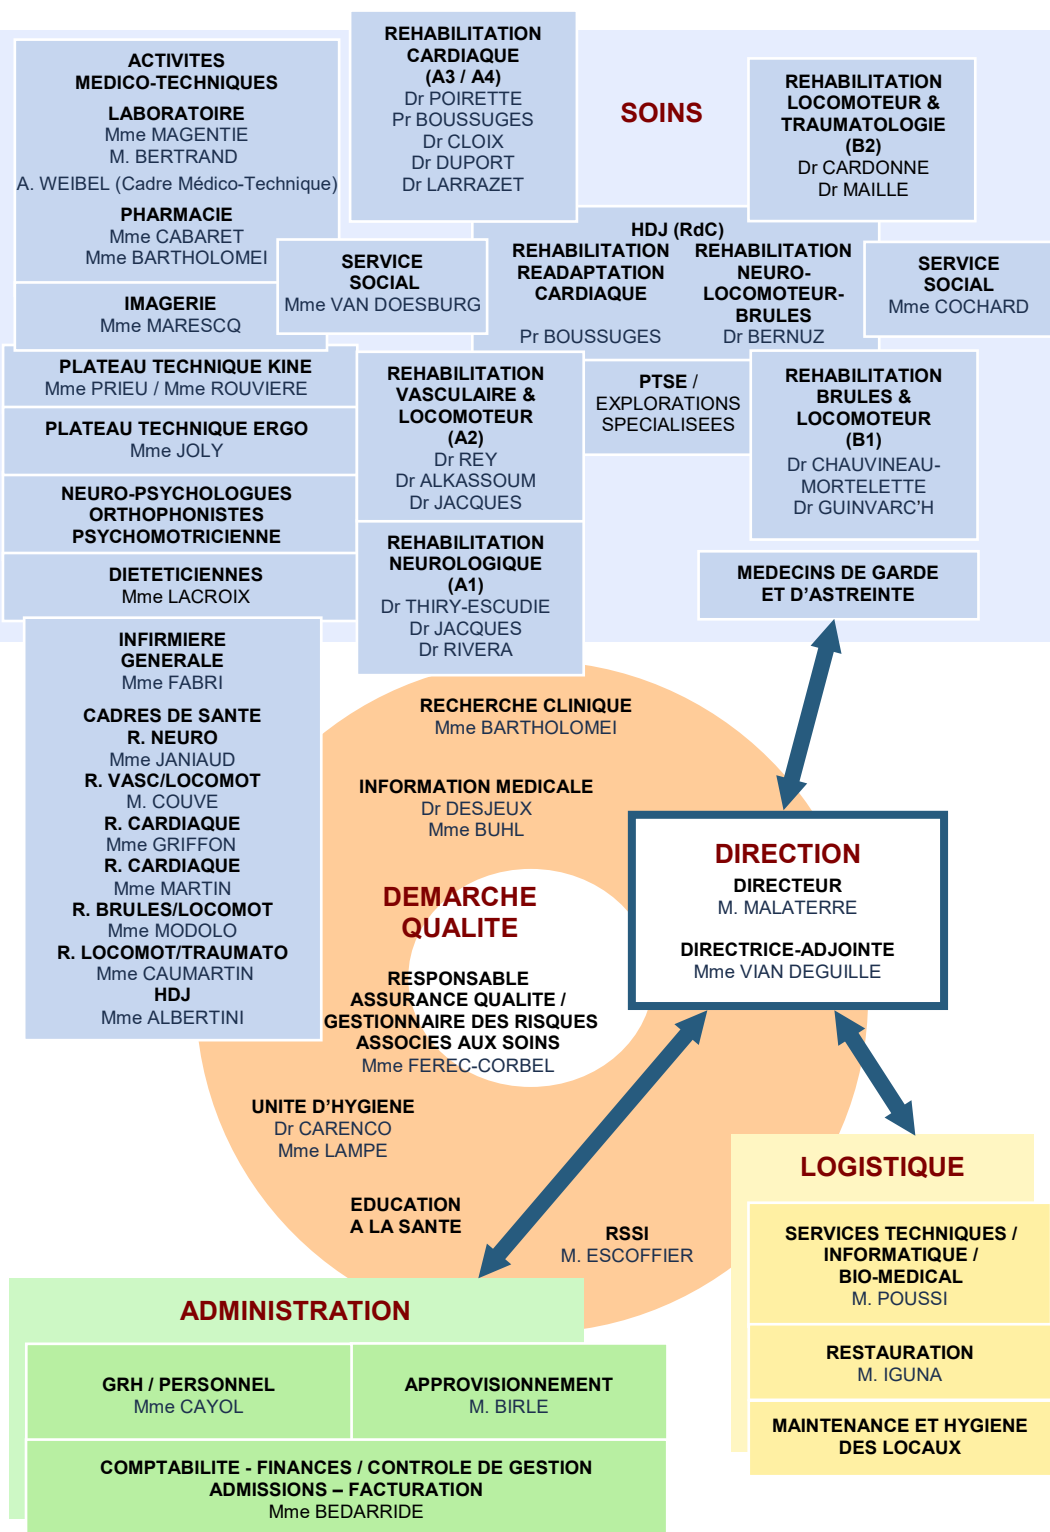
ACTIVITES MEDICO-TECHNIQUES

LABORATOIRE
Mme MAGENTIE
M. BERTRAND
A. WEIBEL (Cadre Médico-Technique)

PHARMACIE
Mme CABARET
Mme BARTHOLOMEI

IMAGERIE
Mme MARESCQ

REHABILITATION CARDIAQUE (A3 / A4)
Dr POIRETTE
Pr BOUSSUGES
Dr CLOIX
Dr DUPORT
Dr LARRAZET

SOINS

REHABILITATION LOCOMOTEUR & TRAUMATOLOGIE (B2)
Dr CARDONNE
Dr MAILLE

SERVICE SOCIAL
Mme VAN DOESBURG

HDJ (RdC)
REHABILITATION READAPTATION CARDIAQUE
Pr BOUSSUGES

REHABILITATION NEURO-LOCOMOTEUR-BRULES
Dr BERNUZ

SERVICE SOCIAL
Mme COCHARD

PLATEAU TECHNIQUE KINE
Mme PRIEU / Mme ROUVIERE

PLATEAU TECHNIQUE ERGO
Mme JOLY

NEURO-PSYCHOLOGUES
ORTHOPHONISTES
PSYCHOMOTRICIENNE

DIETETICIENNES
Mme LACROIX

REHABILITATION VASCULAIRE & LOCOMOTEUR (A2)
Dr REY
Dr ALKASSOUM
Dr JACQUES

PTSE / EXPLORATIONS SPECIALISEES

REHABILITATION BRULES & LOCOMOTEUR (B1)
Dr CHAUVINEAU-MORTELETTE
Dr GUINVARC'H

REHABILITATION NEUROLOGIQUE (A1)
Dr THIRY-ESCUDIE
Dr JACQUES
Dr RIVERA

MEDECINS DE GARDE ET D'ASTREINTE

INFIRMIERE GENERALE
Mme FABRI

CADRES DE SANTE
R. NEURO
Mme JANIAUD
R. VASC/LOCOMOT
M. COUVE
R. CARDIAQUE
Mme GRIFFON
R. CARDIAQUE
Mme MARTIN
R. BRULES/LOCOMOT
Mme MODOLO
R. LOCOMOT/TRAUMATO
Mme CAUMARTIN
HDJ
Mme ALBERTINI

RECHERCHE CLINIQUE
Mme BARTHOLOMEI

INFORMATION MEDICALE
Dr DESJEUX
Mme BUHL

DEMARCHE QUALITE

RESPONSABLE ASSURANCE QUALITE / GESTIONNAIRE DES RISQUES ASSOCIES AUX SOINS
Mme FEREC-CORBEL

UNITE D'HYGIENE
Dr CARENCO
Mme LAMPE

EDUCATION A LA SANTE

RSSI
M. ESCOFFIER

DIRECTION
DIRECTEUR
M. MALATERRE

DIRECTRICE-ADJOINTE
Mme VIAN DEGUILLE

LOGISTIQUE

SERVICES TECHNIQUES / INFORMATIQUE / BIO-MEDICAL
M. POUSSI

RESTAURATION
M. IGUNA

MAINTENANCE ET HYGIENE DES LOCAUX

ADMINISTRATION

GRH / PERSONNEL
Mme CAYOL

APPROVISIONNEMENT
M. BIRLE

COMPTABILITE - FINANCES / CONTROLE DE GESTION
ADMISSIONS – FACTURATION
Mme BEDARRIDE